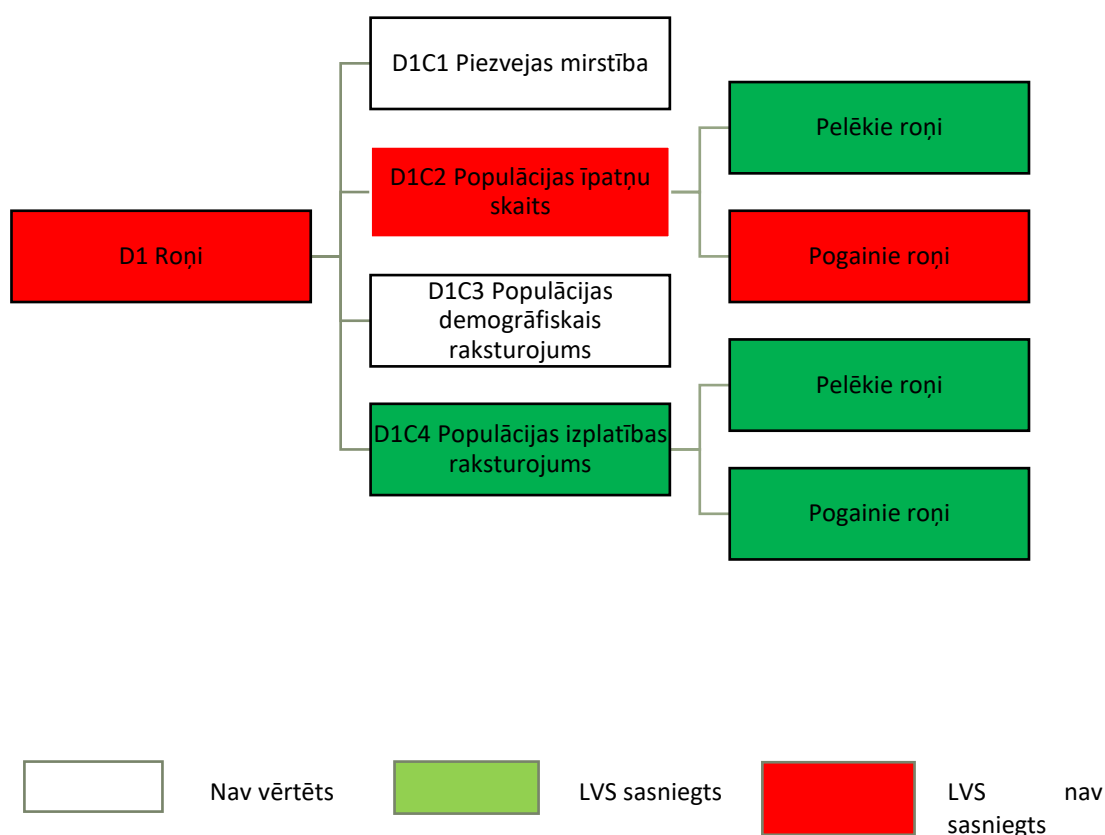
D1 Roņi

D1C1 Piezvejas mirstība

D1C2 Populācijas īpatņu skaits

Pelēkie roņi

Pogainie roņi

D1C3 Populācijas demogrāfiskais raksturojums

D1C4 Populācijas izplatības raksturojums

Pelēkie roņi

Pogainie roņi

Nav vērtēts

LVS sasniegts

LVS nav sasniegts